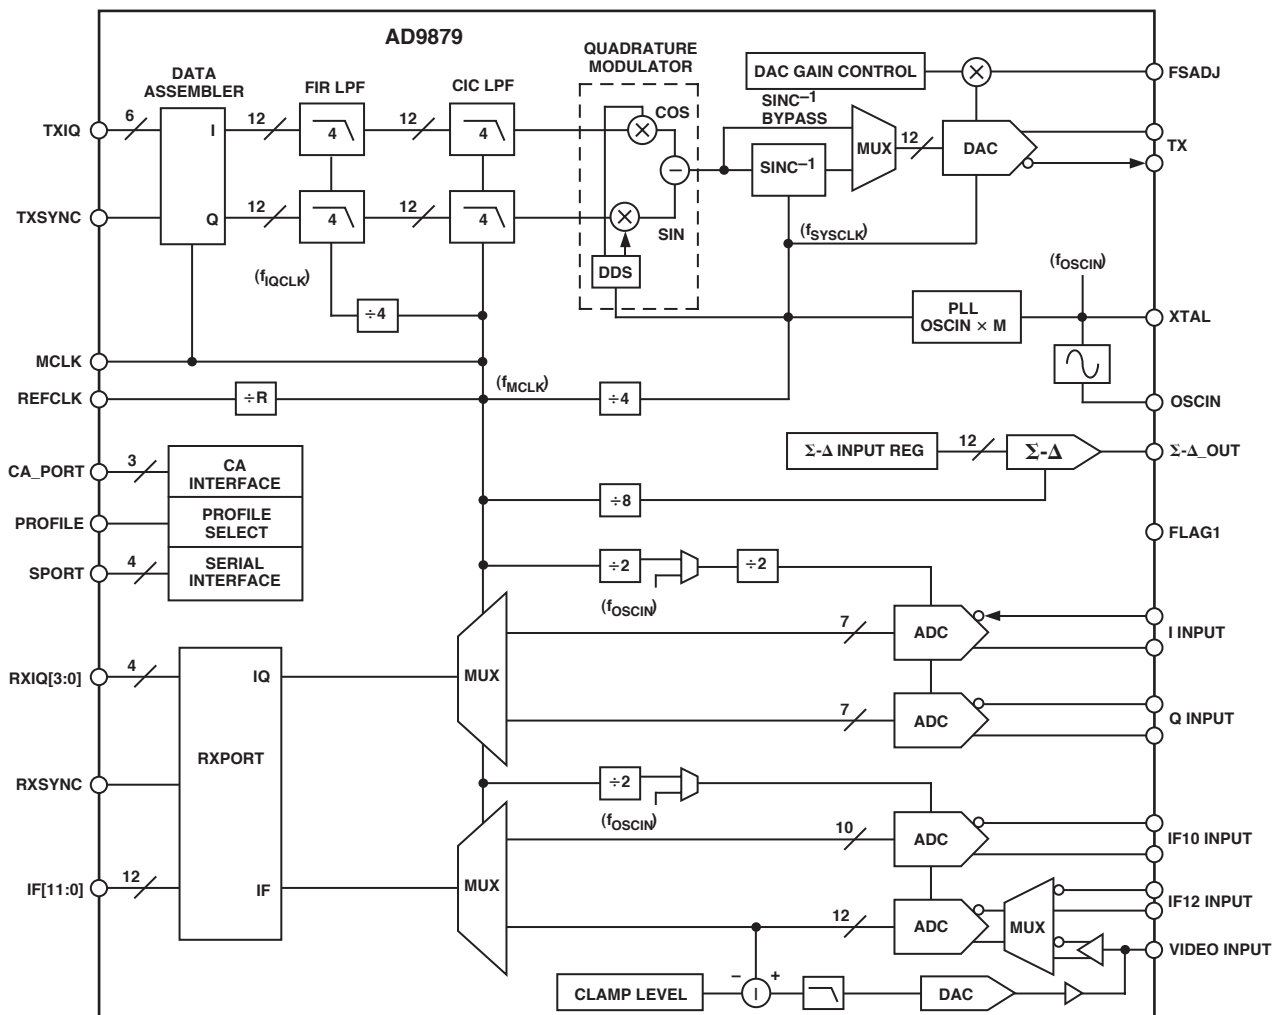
AD9879

DATA ASSEMBLER

FIR LPF

CIC LPF

QUADRATURE MODULATOR

DAC GAIN CONTROL

FSADJ

TXIQ

6

I

12

4

12

4

COS

$SINC^{-1}$ BYPASS

MUX

12

DAC

TX

$SINC^{-1}$

TXSYNC

Q

12

4

12

4

SIN

($f_{SYSCLK}$)

DDS

($f_{IQCLK}$)

÷4

($f_{OSCIN}$)

PLL OSCIN × M

XTAL

MCLK

REFCLK

÷R

($f_{MCLK}$)

÷4

OSCIN

Σ-Δ INPUT REG

12

Σ-Δ

Σ-Δ_OUT

CA_PORT

3

CA INTERFACE

PROFILE

PROFILE SELECT

÷8

FLAG1

SPORT

4

SERIAL INTERFACE

÷2

÷2

($f_{OSCIN}$)

7

ADC

I INPUT

RXIQ[3:0]

4

IQ

MUX

7

ADC

Q INPUT

RXPORT

RXSYNC

÷2

($f_{OSCIN}$)

10

ADC

IF10 INPUT

IF[11:0]

12

IF

MUX

12

ADC

MUX

IF12 INPUT

VIDEO INPUT

CLAMP LEVEL

–

+

DAC